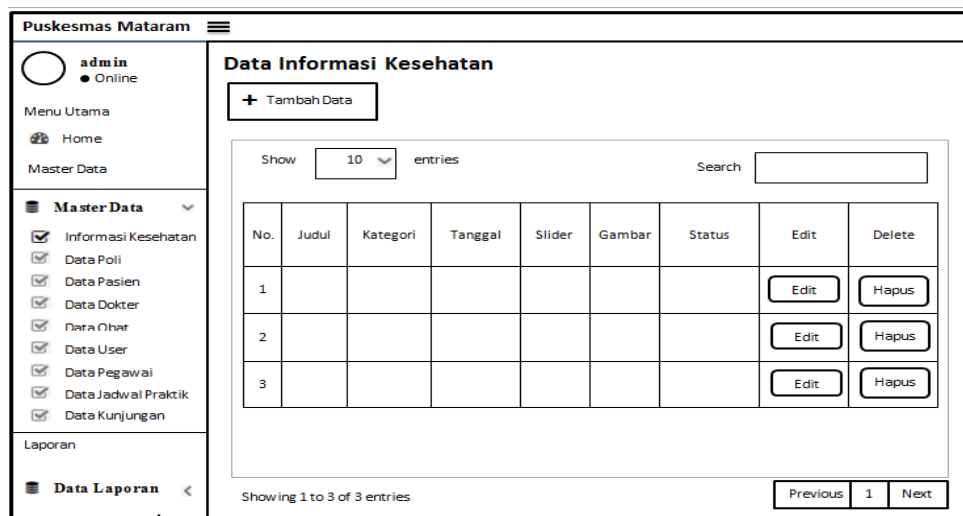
Puskesmas Mataram

admin
Online

Menu Utama

Home

Master Data

Master Data

Informasi Kesehatan
Data Poli
Data Pasien
Data Dokter
Data Obat
Data User
Data Pegawai
Data Jadwal Praktik
Data Kunjungan

Laporan

Data Laporan

Data Informasi Kesehatan

+ Tambah Data

Show 10 entries

Search

| No. | Judul | Kategori | Tanggal | Slider | Gambar | Status | Edit | Delete |
|---|---|---|---|---|---|---|---|---|
| 1 | | | | | | | Edit | Hapus |
| 2 | | | | | | | Edit | Hapus |
| 3 | | | | | | | Edit | Hapus |

Showing 1 to 3 of 3 entries

Previous 1 Next